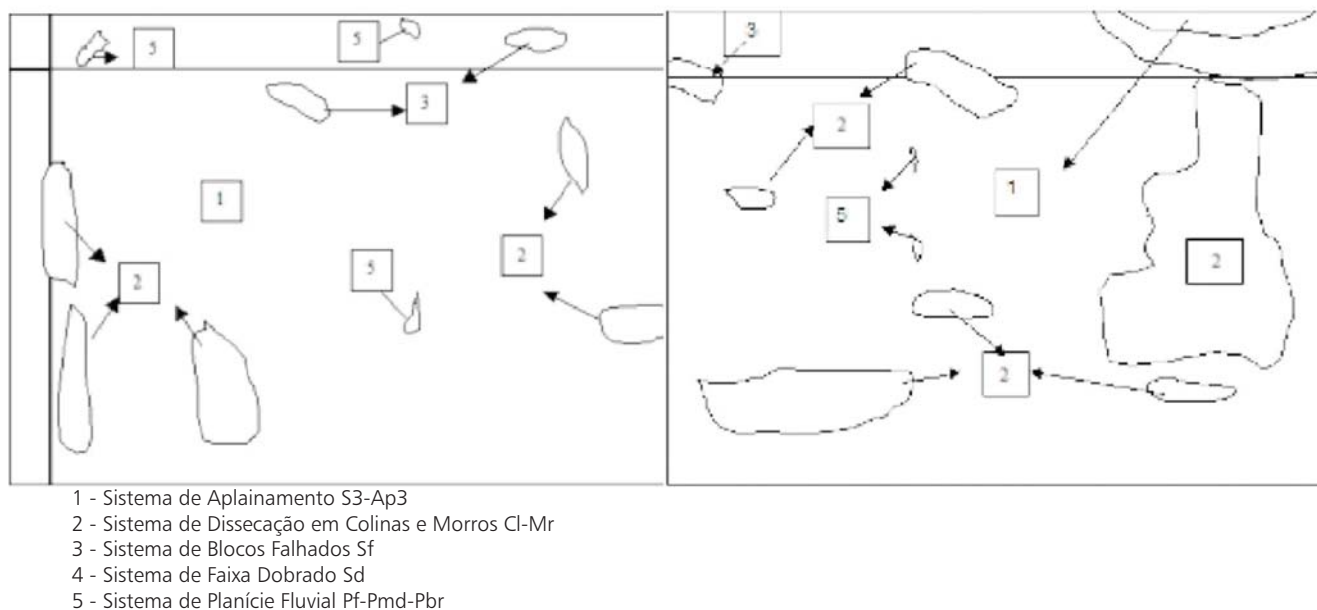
5

5

3

1

2

5

2

3

2

1

5

2

2

1 - Sistema de Aplainamento S3-Ap3
2 - Sistema de Dissecação em Colinas e Morros Cl-Mr
3 - Sistema de Blocos Falhados Sf
4 - Sistema de Faixa Dobrado Sd
5 - Sistema de Planície Fluvial Pf-Pmd-Pbr